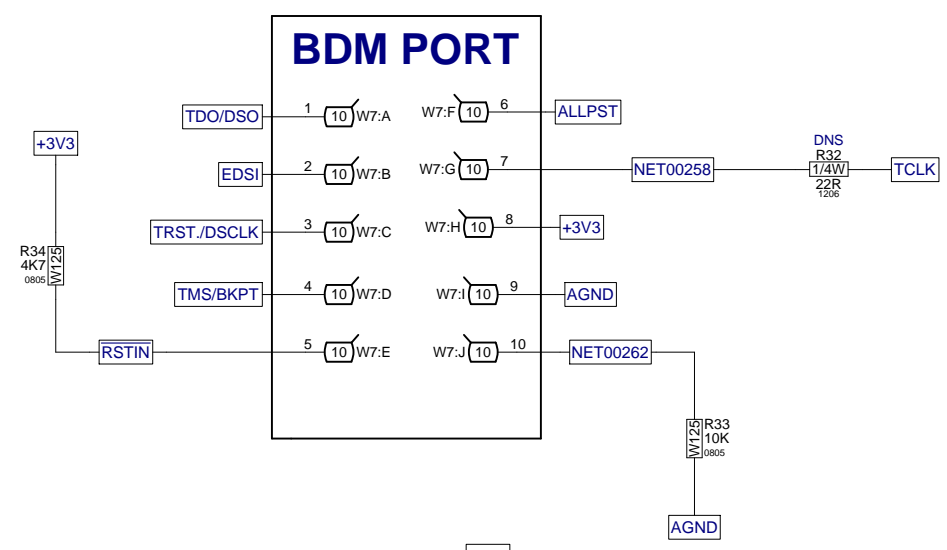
BDM PORT

TDO/DSO
1
10
W7:A

W7:F
10
6
ALLPST

+3V3

EDSI
2
10
W7:B

W7:G
10
7
NET00258

DNS
R32
1/4W
22R
1206
TCLK

TRST./DSCLK
3
10
W7:C

W7:H
10
8
+3V3

R34
4K7
0805
W125

TMS/BKPT
4
10
W7:D

W7:I
10
9
AGND

$\overline{\text{RSTIN}}$
5
10
W7:E

W7:J
10
10
NET00262

R33
10K
0805
W125

AGND